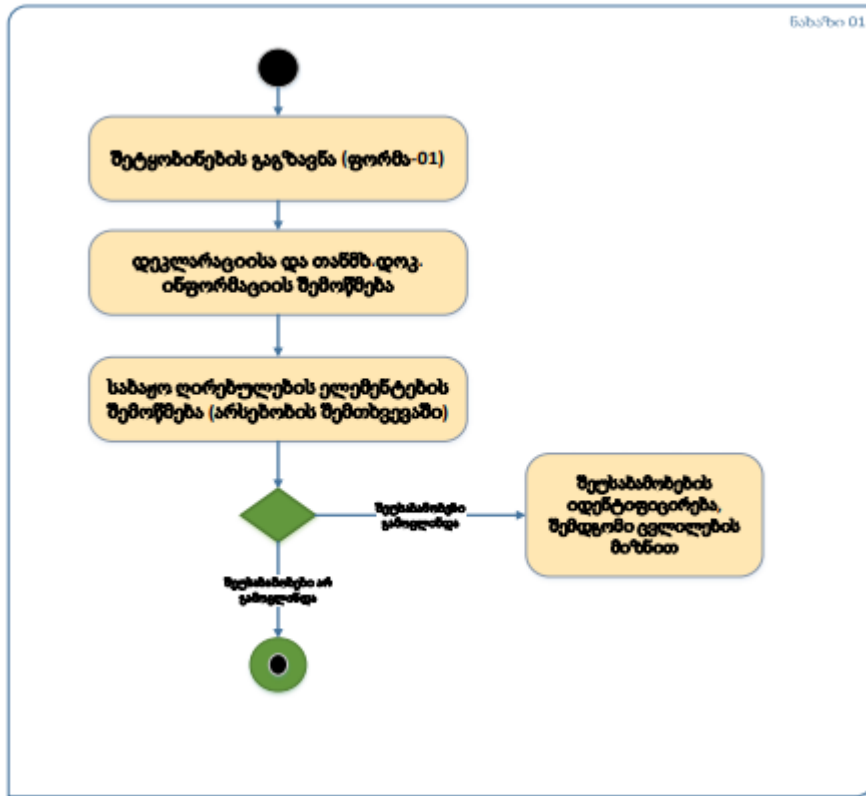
ნახაზი 01

შეტყობინების გაგზავნა (ფორმა-01)

დეკლარაციისა და თანმხ.დოკ. ინფორმაციის შემოწმება

საბაჟო ღირებულების ელემენტების შემოწმება (არსებობის შემთხვევაში)

შეუსაბამობები გამოვლინდა

შეუსაბამობების იდენტიფიცირება, შემდგომი ცვლილების მიზნით

შეუსაბამობები არ გამოვლინდა